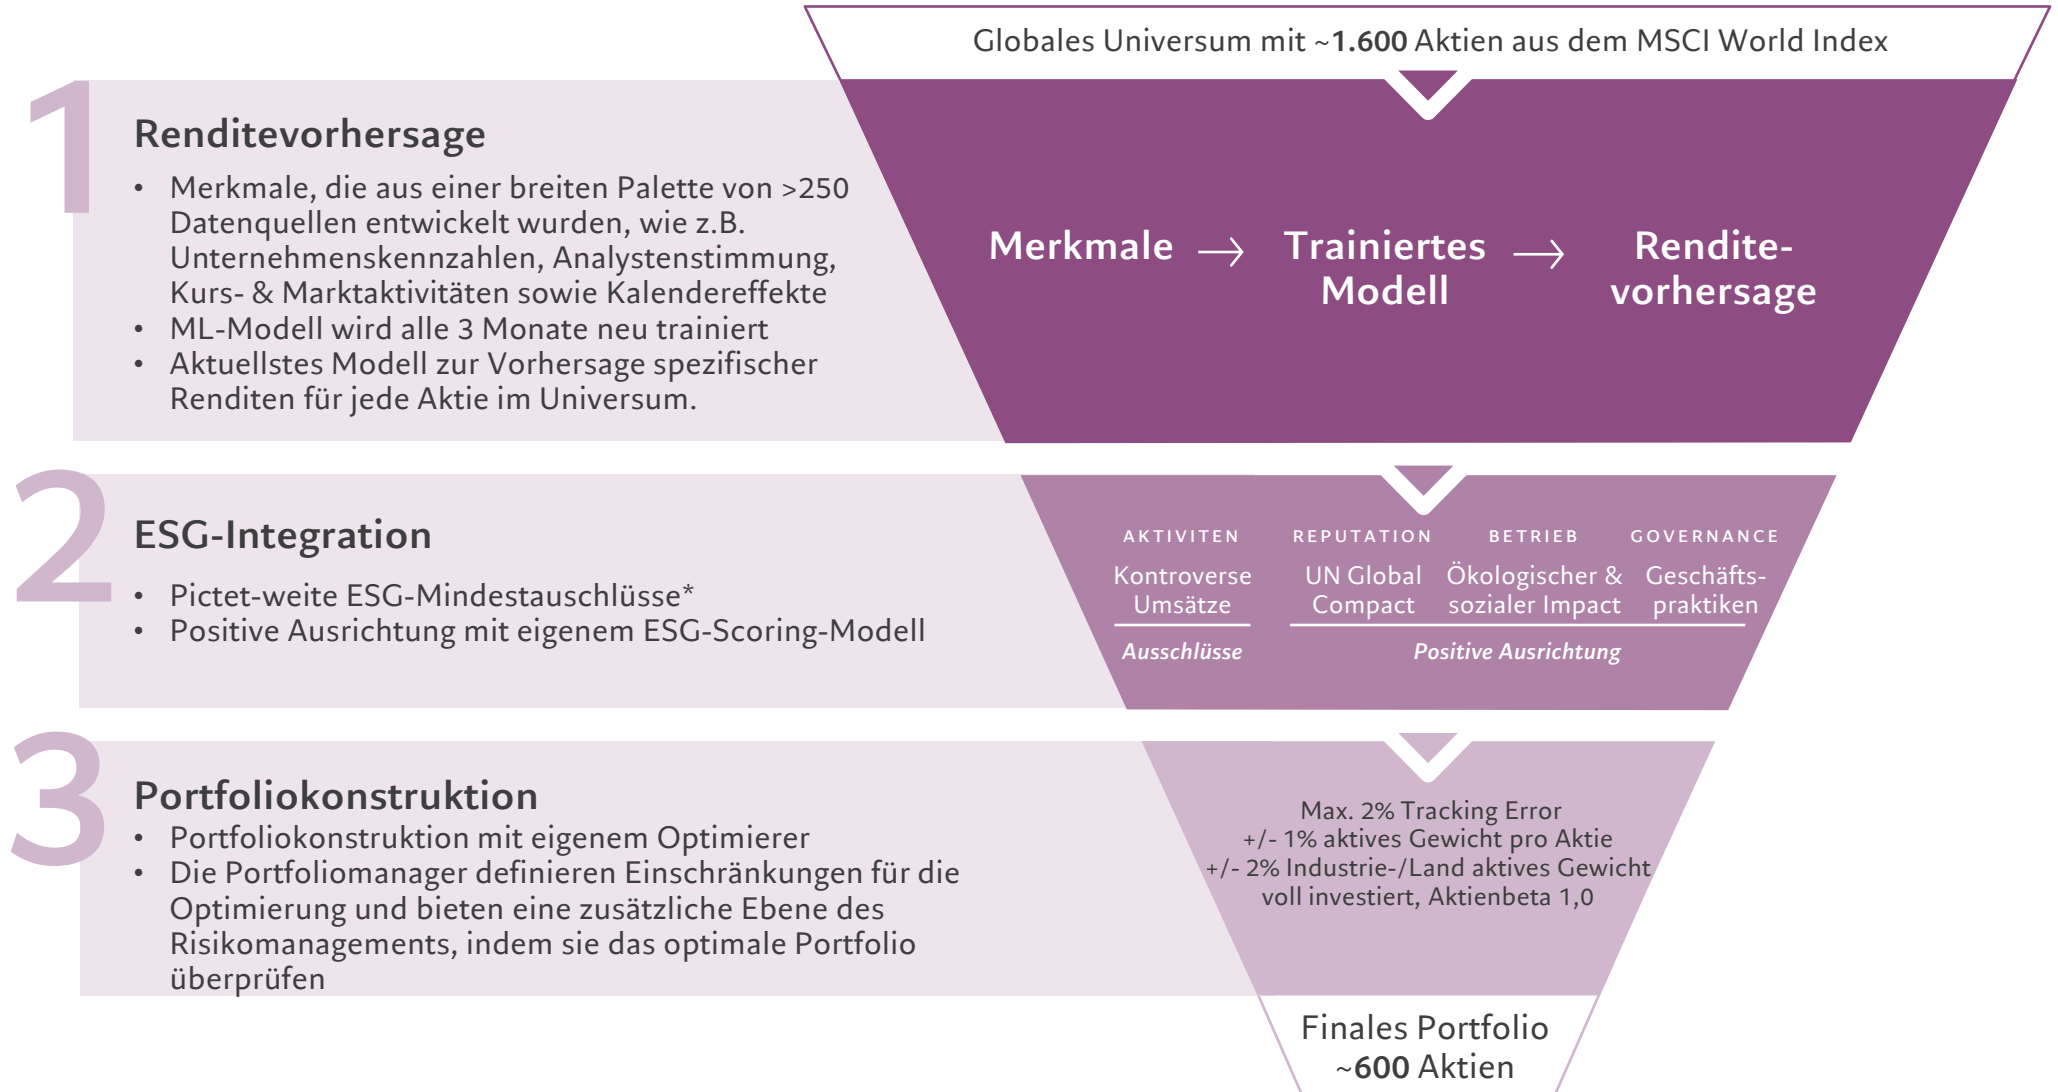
Globales Universum mit ~**1.600** Aktien aus dem MSCI World Index

1

Renditevorhersage

• Merkmale, die aus einer breiten Palette von >250 Datenquellen entwickelt wurden, wie z.B. Unternehmenskennzahlen, Analystenstimmung, Kurs- & Marktaktivitäten sowie Kalendereffekte
• ML-Modell wird alle 3 Monate neu trainiert
• Aktuellstes Modell zur Vorhersage spezifischer Renditen für jede Aktie im Universum.

Merkmale → Trainiertes Modell → Renditevorhersage

2

ESG-Integration

• Pictet-weite ESG-Mindestauschlüsse*
• Positive Ausrichtung mit eigenem ESG-Scoring-Modell

AKTIVITEN

Kontroverse Umsätze

REPUTATION

UN Global Compact

BETRIEB

Ökologischer & sozialer Impact

GOVERNANCE

Geschäftspraktiken

Ausschlüsse

Positive Ausrichtung

3

Portfoliokonstruktion

• Portfoliokonstruktion mit eigenem Optimierer
• Die Portfoliomanager definieren Einschränkungen für die Optimierung und bieten eine zusätzliche Ebene des Risikomanagements, indem sie das optimale Portfolio überprüfen

Max. 2% Tracking Error
+/- 1% aktives Gewicht pro Aktie
+/- 2% Industrie-/Land aktives Gewicht
voll investiert, Aktienbeta 1,0

Finales Portfolio
~**600** Aktien